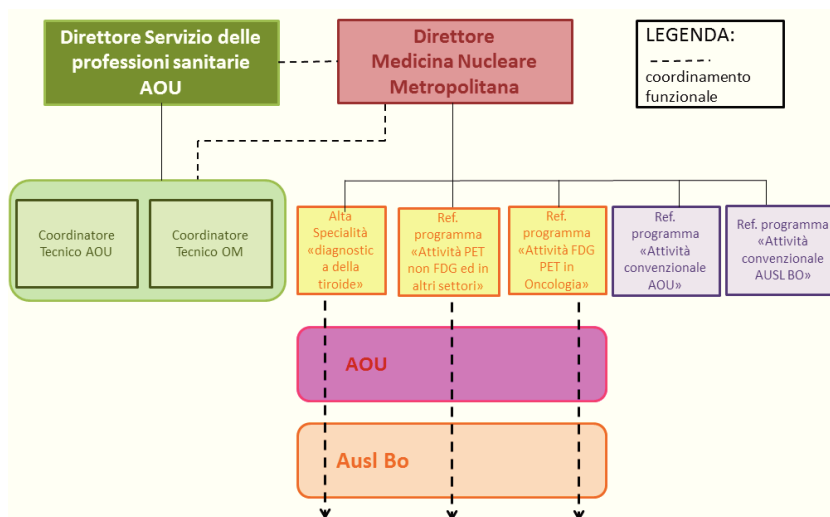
Direttore Servizio delle professioni sanitarie AOU

Direttore Medicina Nucleare Metropolitana

LEGENDA:

coordinamento funzionale

Coordinatore Tecnico AOU

Coordinatore Tecnico OM

Alta Specialità «diagnostica della tiroide»

Ref. programma «Attività PET non FDG ed in altri settori»

Ref. programma «Attività FDG PET in Oncologia»

Ref. programma «Attività convenzionale AOU»

Ref. programma «Attività convenzionale AUSL BO»

AOU

Ausl Bo